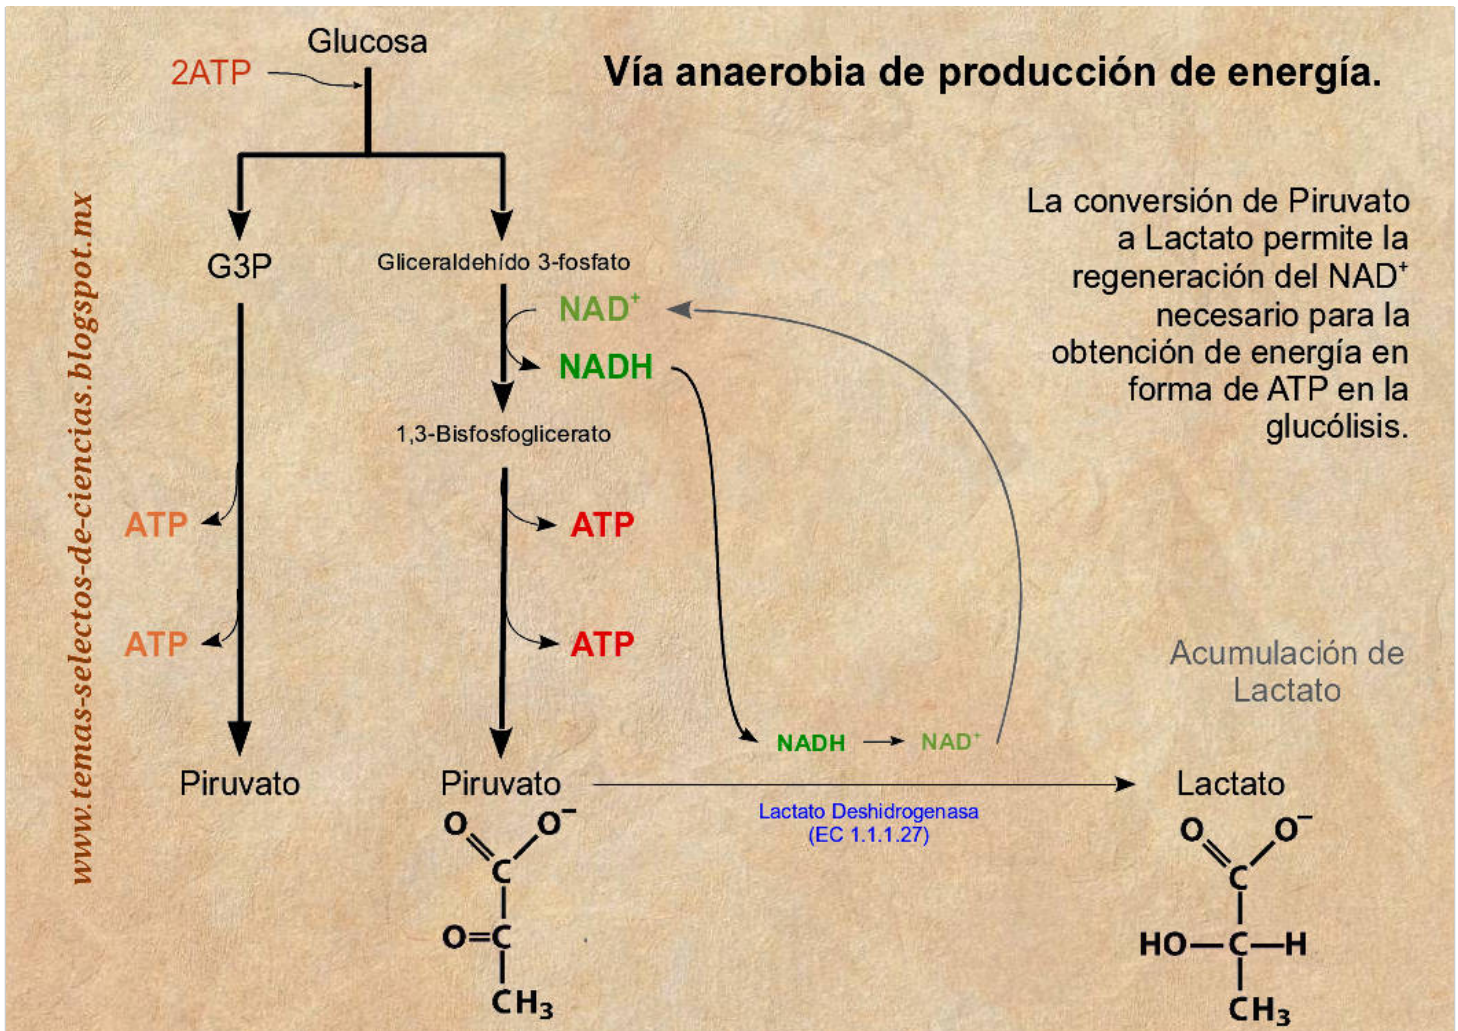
Glucosa

2ATP

Vía anaerobia de producción de energía.

www.temas-selectos-de-ciencias.blogspot.mx

G3P

Gliceraldehído 3-fosfato

$NAD^+$

NADH

La conversión de Piruvato a Lactato permite la regeneración del $NAD^+$ necesario para la obtención de energía en forma de ATP en la glucólisis.

1,3-Bisfosfoglicerato

ATP

ATP

ATP

ATP

Acumulación de Lactato

NADH → $NAD^+$

Piruvato

Piruvato

Lactato

Lactato Deshidrogenasa
(EC 1.1.1.27)

O $O^-$
C
O=C
$CH_3$

O $O^-$
C
HO—C—H
$CH_3$